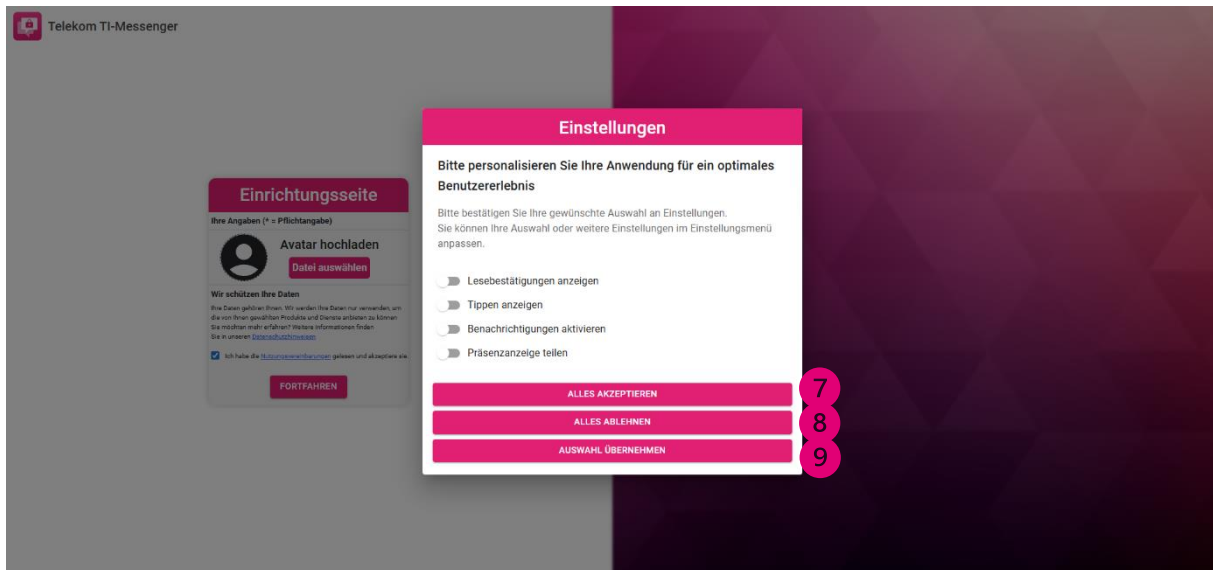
Telekom TI-Messenger

Einrichtungsseite

Ihre Angaben (* = Pflichtangabe)

Avatar hochladen

Datei auswählen

Wir schützen Ihre Daten

Ihre Daten gehören Ihnen. Wir werden Ihre Daten nur verwenden, um die von Ihnen gewählten Produkte und Dienste anbieten zu können. Sie möchten mehr erfahren? Weitere Informationen finden Sie in unseren Datenschutzhinweisen

Ich habe die Nutzungsvereinbarungen gelesen und akzeptiere sie

FORTFAHREN

Einstellungen

Bitte personalisieren Sie Ihre Anwendung für ein optimales Benutzererlebnis

Bitte bestätigen Sie Ihre gewünschte Auswahl an Einstellungen.
Sie können Ihre Auswahl oder weitere Einstellungen im Einstellungsmenü anpassen.

Lesebestätigungen anzeigen

Tippen anzeigen

Benachrichtigungen aktivieren

Präsenzanzeige teilen

ALLES AKZEPTIEREN

7

ALLES ABLEHNEN

8

AUSWAHL ÜBERNEHMEN

9